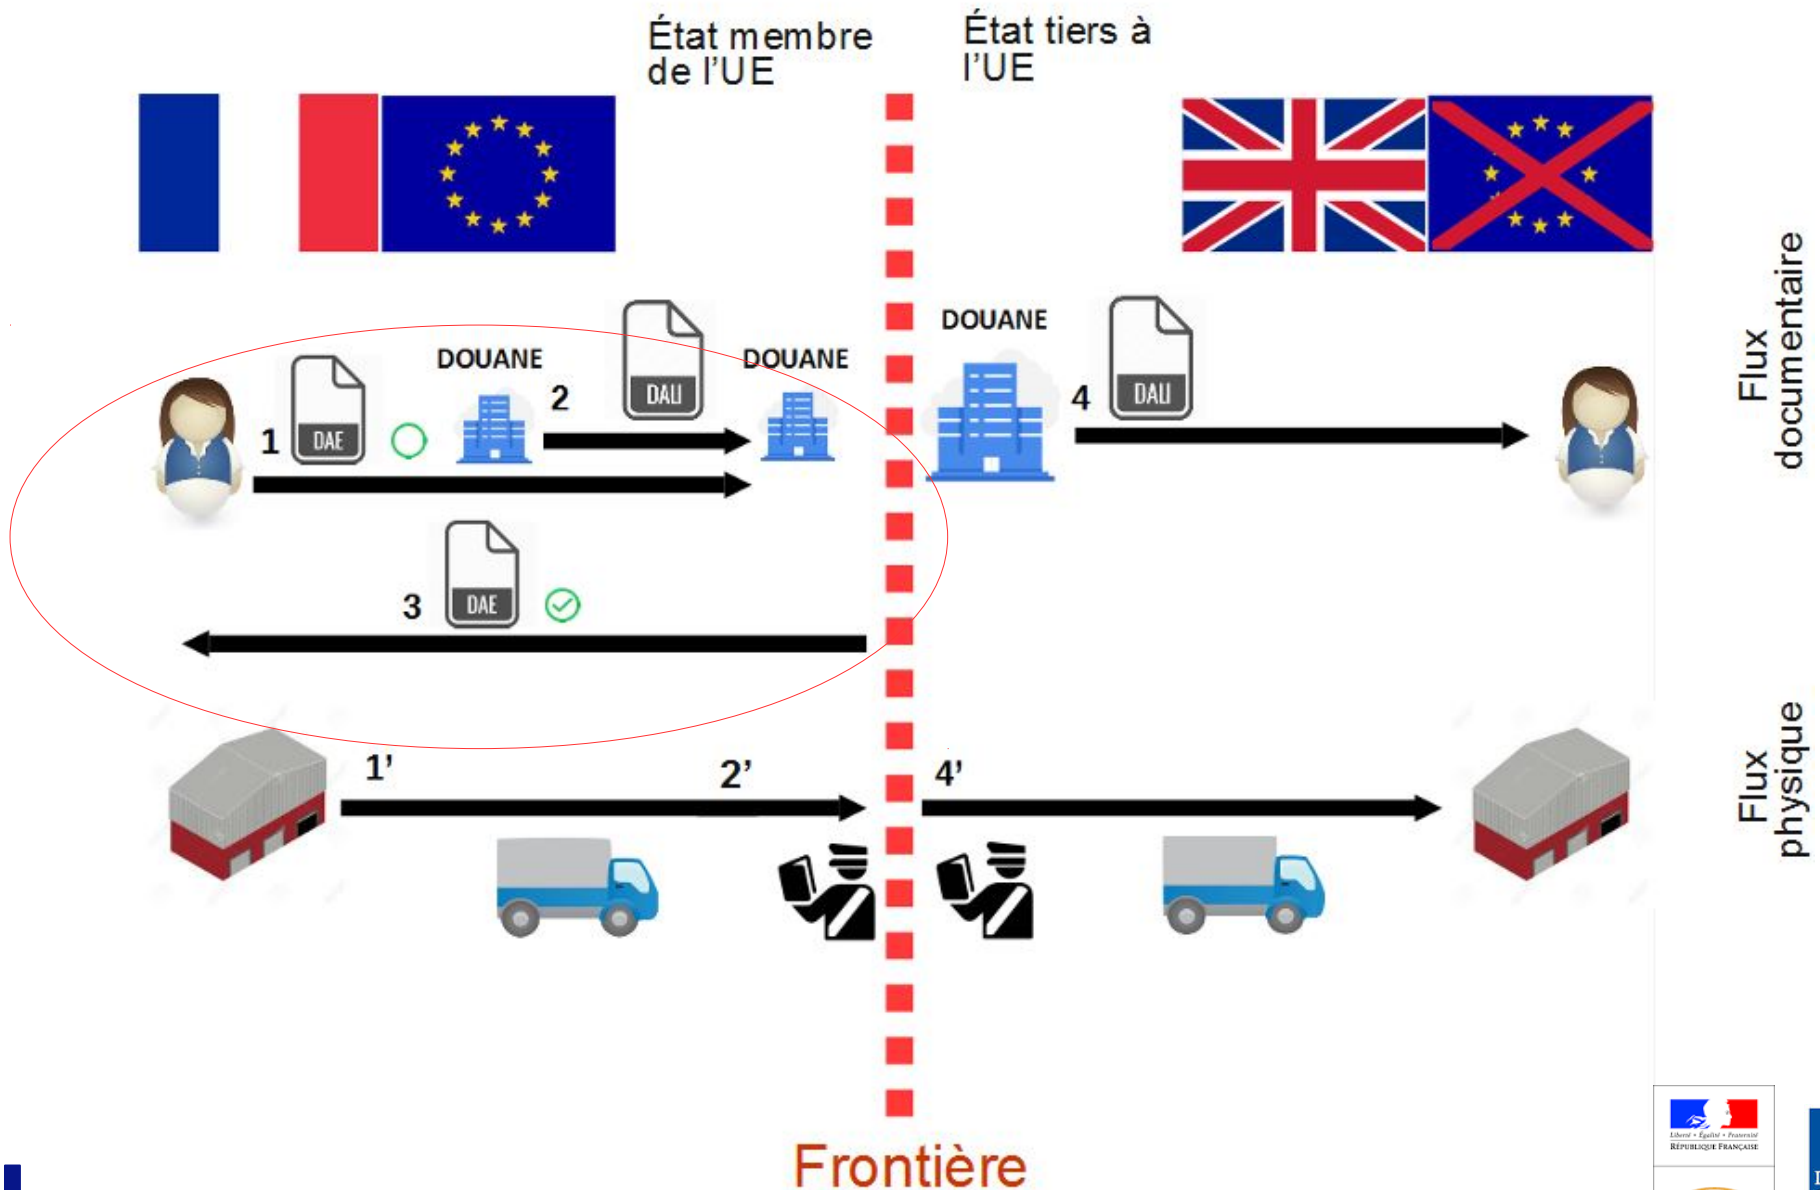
État membre de l'UE

État tiers à l'UE

DOUANE

DOUANE

DOUANE

1

DAE

2

DAU

4

DAU

3

DAE

Flux documentaire

1'

2'

4'

Flux physique

Frontière

Liberté • Égalité • Fraternité
RÉPUBLIQUE FRANÇAISE